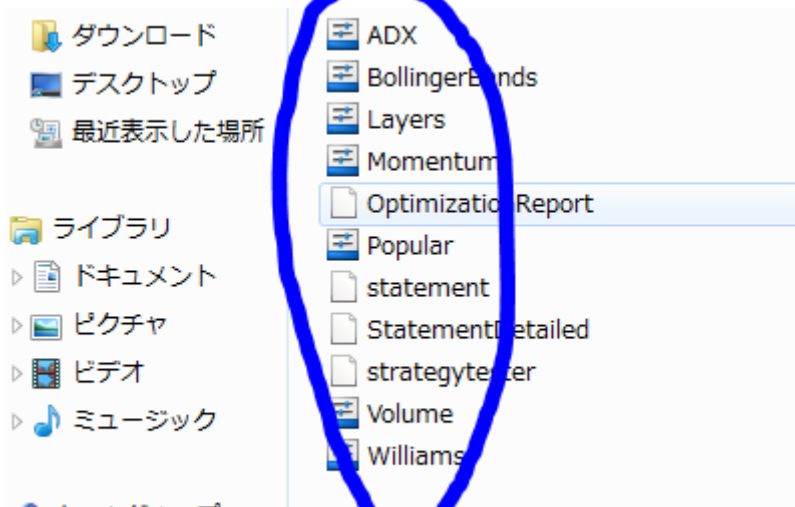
ダウンロード
デスクトップ
最近表示した場所

ライブラリ
ドキュメント
ピクチャ
ビデオ
ミュージック

ADX
BollingerBands
Layers
Momentum
OptimizationReport
Popular
statement
StatementDetailed
strategytester
Volume
Williams